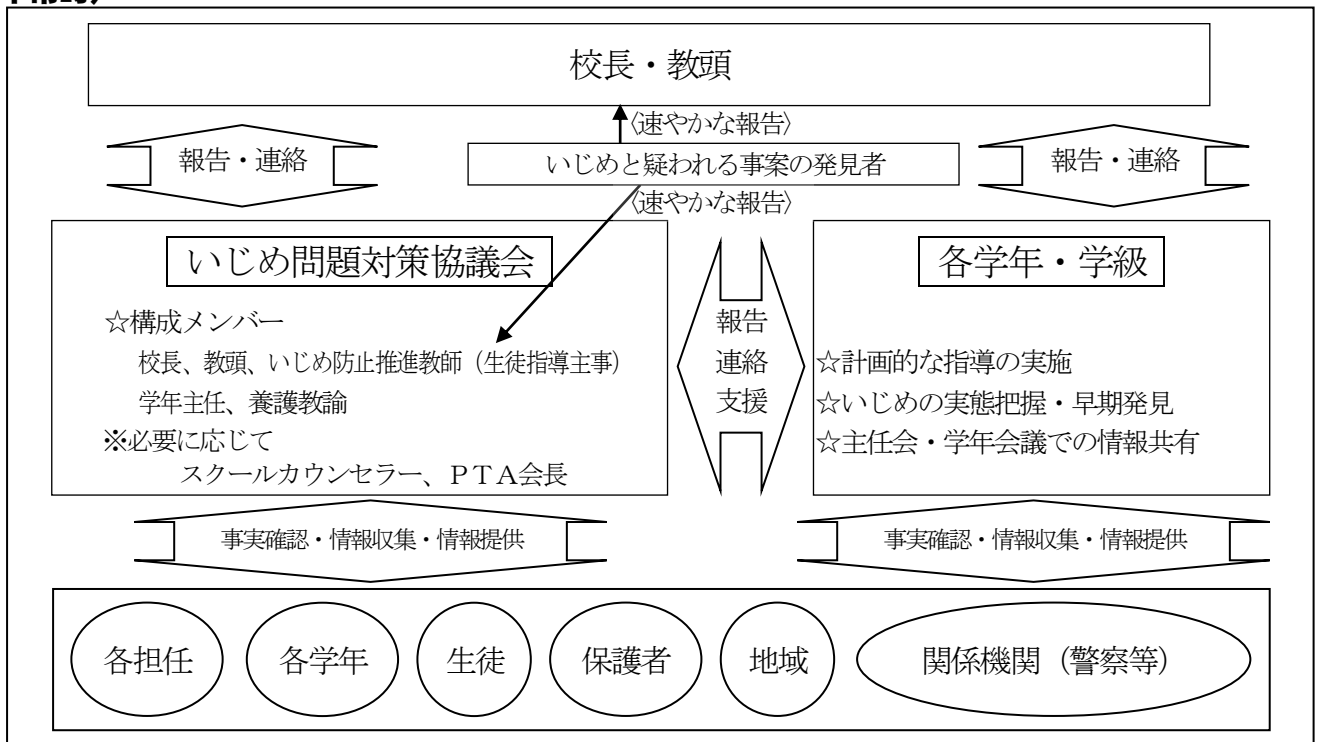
校長・教頭

〈速やかな報告〉

報告・連絡

いじめと疑われる事案の発見者

報告・連絡

〈速やかな報告〉

いじめ問題対策協議会

☆構成メンバー
校長、教頭、いじめ防止推進教師（生徒指導主事）
学年主任、養護教諭
※必要に応じて
スクールカウンセラー、ＰＴＡ会長

報告
連絡
支援

各学年・学級

☆計画的な指導の実施
☆いじめの実態把握・早期発見
☆主任会・学年会議での情報共有

事実確認・情報収集・情報提供

事実確認・情報収集・情報提供

各担任

各学年

生徒

保護者

地域

関係機関（警察等）